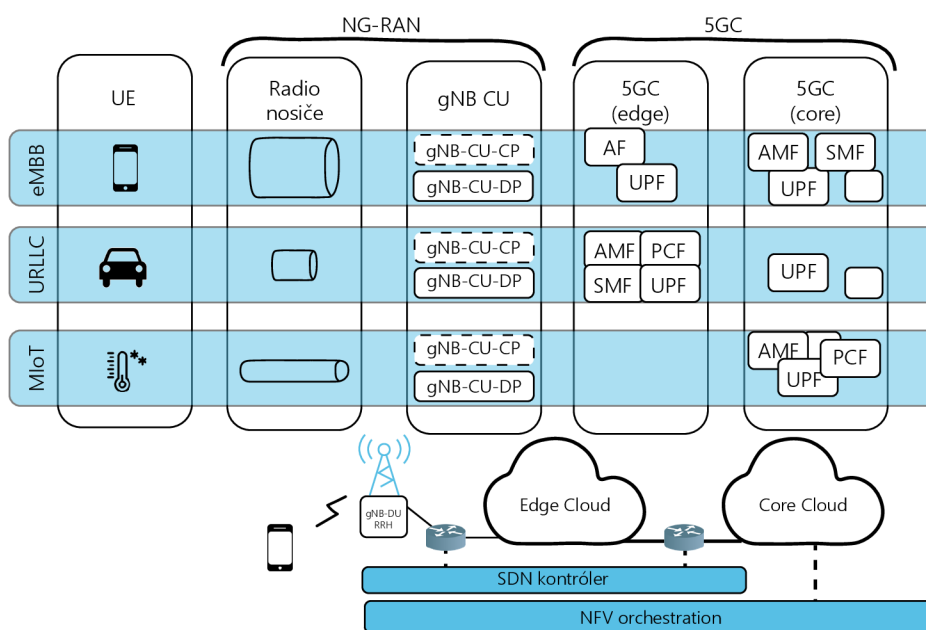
NG-RAN
5GC
UE
Radio nosiče
gNB CU
5GC (edge)
5GC (core)
eMBB
gNB-CU-CP
gNB-CU-DP
AF
UPF
AMF
SMF
UPF
URLLC
gNB-CU-CP
gNB-CU-DP
AMF
PCF
SMF
UPF
UPF
MIoT
gNB-CU-CP
gNB-CU-DP
AMF
PCF
UPF
gNB-DU RRH
Edge Cloud
Core Cloud
SDN kontróler
NFV orchestration